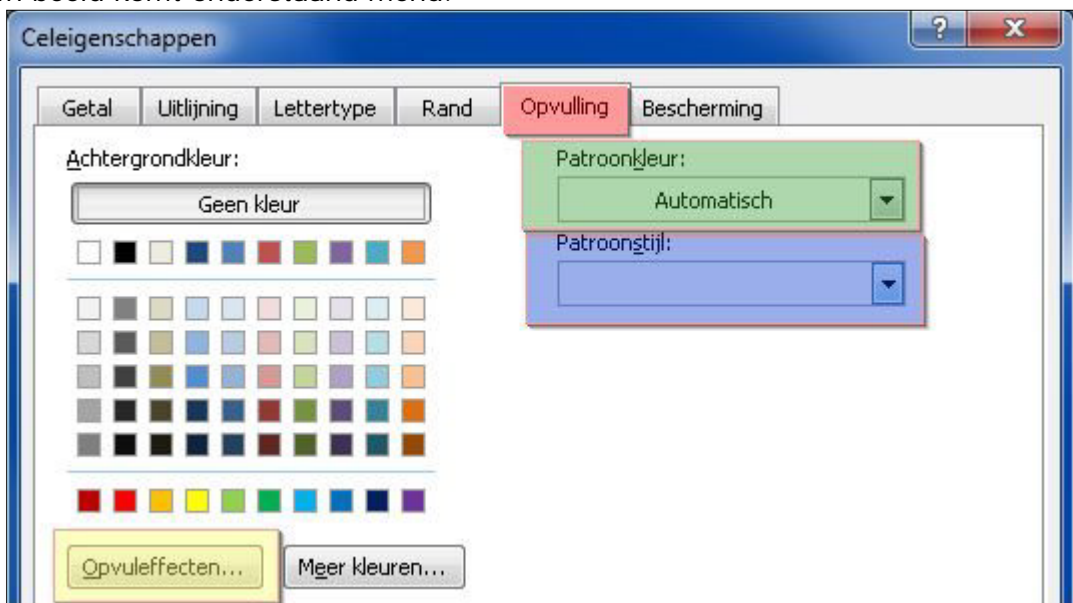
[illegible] beeld komt onderstaand menu:

Celeigenschappen

?

X

Getal

Uitlijning

Lettertype

Rand

Opvulling

Bescherming

Achtergrondkleur:

Geen kleur

Patroonkleur:

Automatisch

Patroonstijl:

Opvuleffecten...

Meer kleuren...